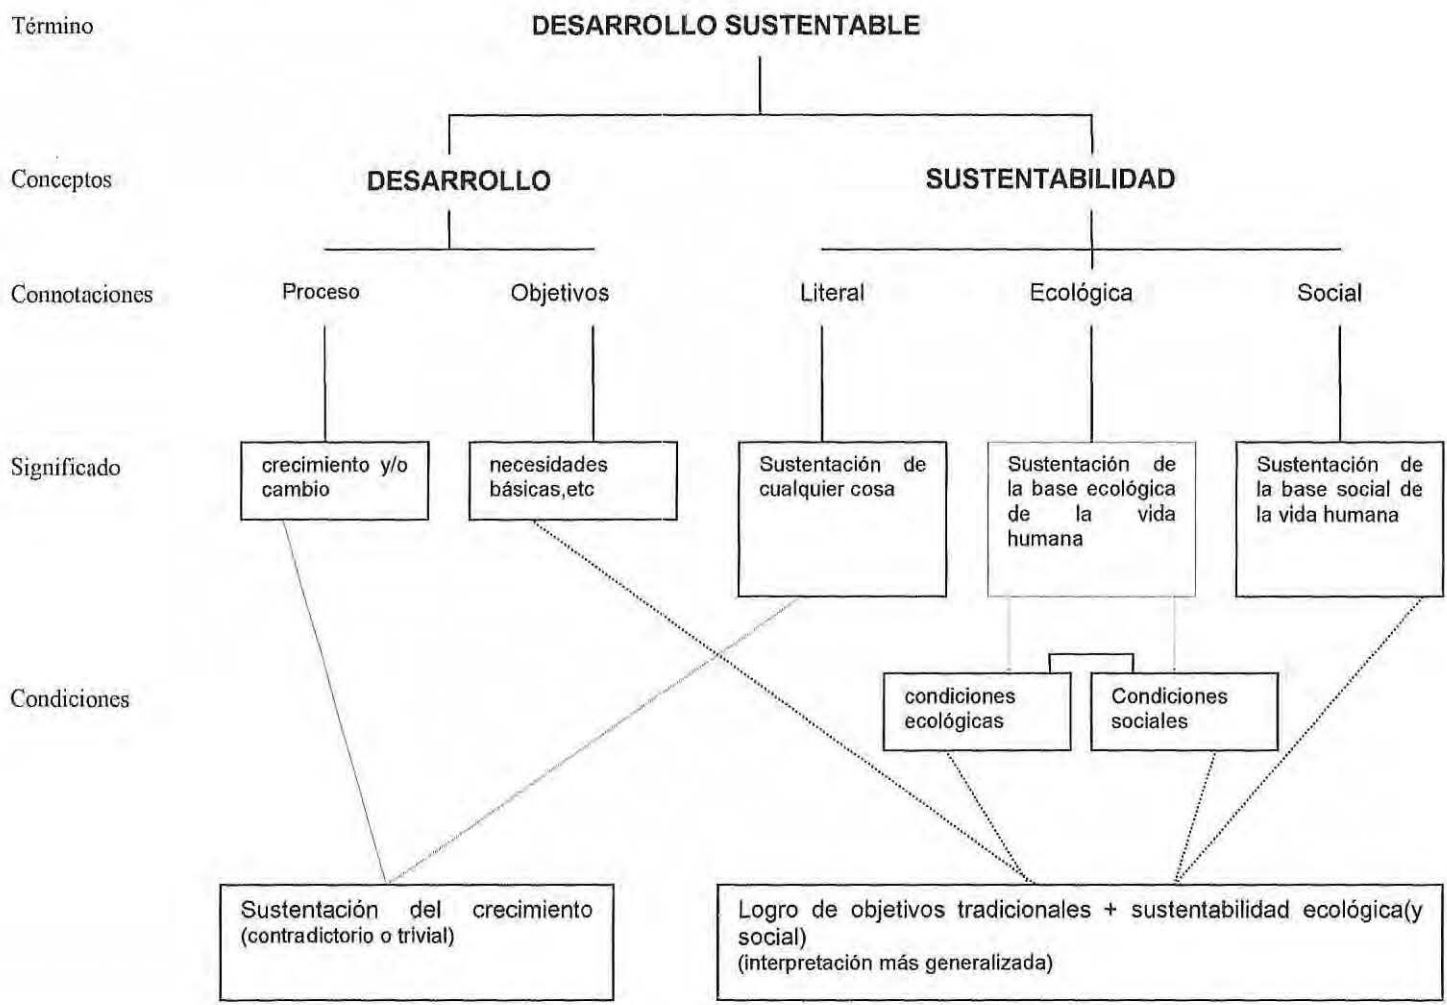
Término

DESARROLLO SUSTENTABLE

Conceptos

DESARROLLO

SUSTENTABILIDAD

Connotaciones

Proceso

Objetivos

Literal

Ecológica

Social

Significado

crecimiento y/o cambio

necesidades básicas,etc

Sustentación de cualquier cosa

Sustentación de la base ecológica de la vida humana

Sustentación de la base social de la vida humana

Condiciones

condiciones ecológicas

Condiciones sociales

Sustentación del crecimiento
(contradictorio o trivial)

Logro de objetivos tradicionales + sustentabilidad ecológica(y social)
(interpretación más generalizada)